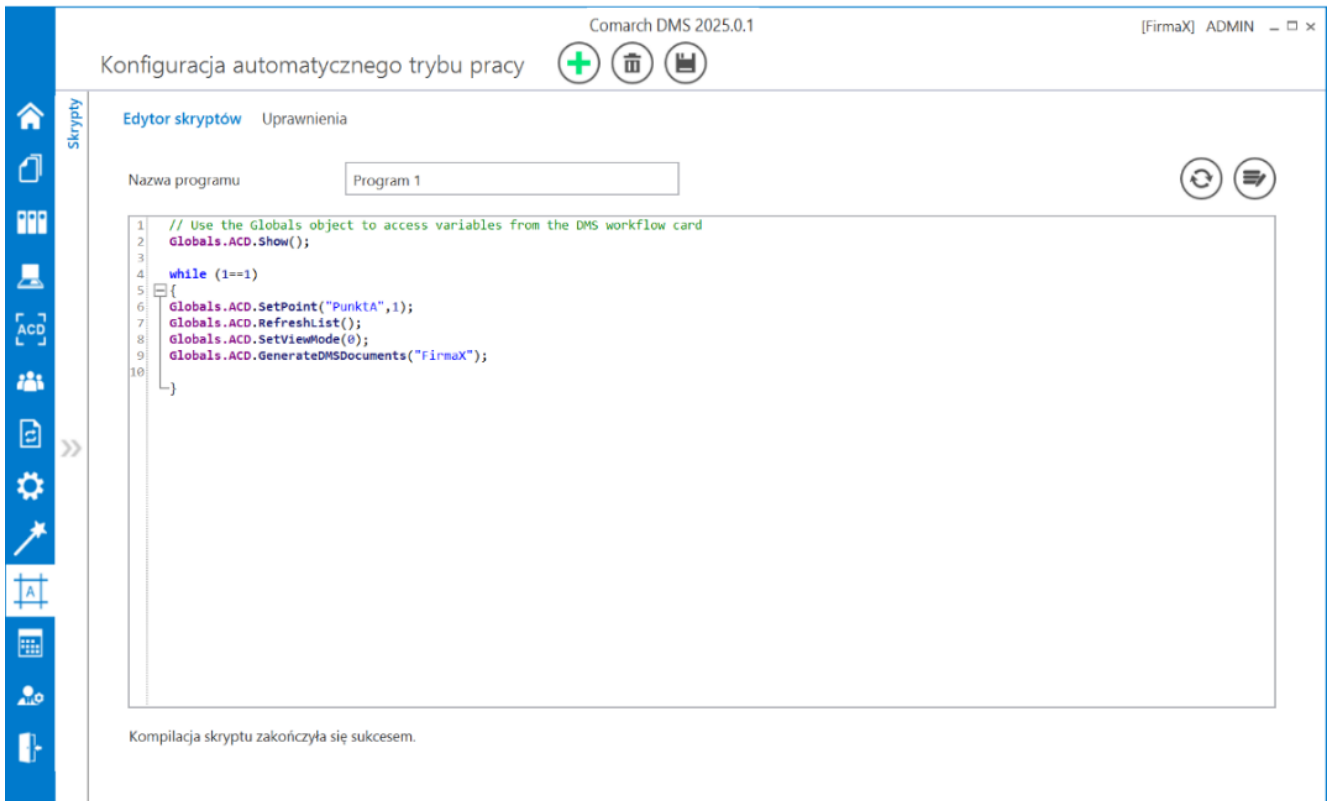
Comarch DMS 2025.0.1

[FirmaX] ADMIN

Konfiguracja automatycznego trybu pracy

Skrypty

ACD

Edytor skryptów Uprawnienia

Nazwa programu Program 1

1 // Use the Globals object to access variables from the DMS workflow card
2 Globals.ACD.Show();
3
4 while (1==1)
5 {
6 Globals.ACD.SetPoint("PunktA",1);
7 Globals.ACD.RefreshList();
8 Globals.ACD.SetViewMode(0);
9 Globals.ACD.GenerateDMSDocuments("FirmaX");
10
}

Kompilacja skryptu zakończyła się sukcesem.